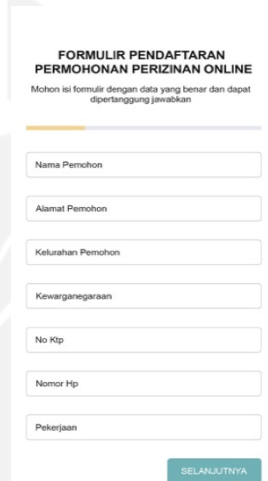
FORMULIR PENDAFTARAN PERMOHONAN PERIZINAN ONLINE

Mohon isi formulir dengan data yang benar dan dapat dipertanggung jawabkan

Nama Pemohon

Alamat Pemohon

Kelurahan Pemohon

Kewarganegaraan

No Ktp

Nomor Hp

Pekerjaan

SELANJUTNYA